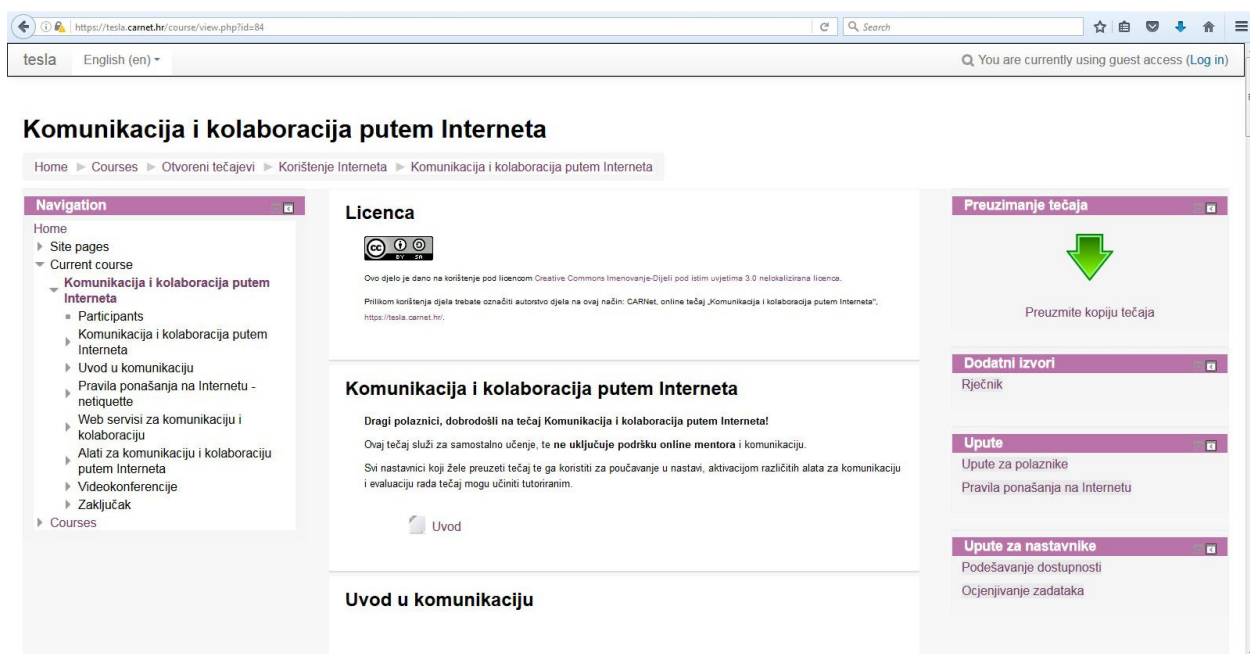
https://tesla.carnet.hr/course/view.php?id=84

Search

tesla English (en)

You are currently using guest access (Log in)

Komunikacija i kolaboracija putem Interneta

Home ► Courses ► Otvoreni tečajevi ► Korištenje Interneta ► Komunikacija i kolaboracija putem Interneta

Navigation

Home
Site pages
Current course
Komunikacija i kolaboracija putem Interneta
Participants
Komunikacija i kolaboracija putem Interneta
Uvod u komunikaciju
Pravila ponašanja na Internetu - netiquette
Web servisi za komunikaciju i kolaboraciju
Alati za komunikaciju i kolaboraciju putem Interneta
Videokonferencije
Zaključak
Courses

Licenca

BY SA

Ovo djelo je dano na korištenje pod licencom Creative Commons Imenovanje-Dijeli pod istim uvjetima 3.0 nelokalizirana licenca.

Prilikom korištenja djela trebate označiti autorstvo djela na ovaj način: CARNet, online tečaj „Komunikacija i kolaboracija putem Interneta", https://tesla.carnet.hr/.

Komunikacija i kolaboracija putem Interneta

Dragi polaznici, dobrodošli na tečaj Komunikacija i kolaboracija putem Interneta!

Ovaj tečaj služi za samostalno učenje, te ne uključuje podršku online mentora i komunikaciju.

Svi nastavnici koji žele preuzeti tečaj te ga koristiti za poučavanje u nastavi, aktivacijom različitih alata za komunikaciju i evaluaciju rada tečaj mogu učiniti tutoriranim.

Uvod

Uvod u komunikaciju

Preuzimanje tečaja

Preuzmite kopiju tečaja

Dodatni izvori

Rječnik

Upute

Upute za polaznike
Pravila ponašanja na Internetu

Upute za nastavnike

Podešavanje dostupnosti
Ocjenjivanje zadataka